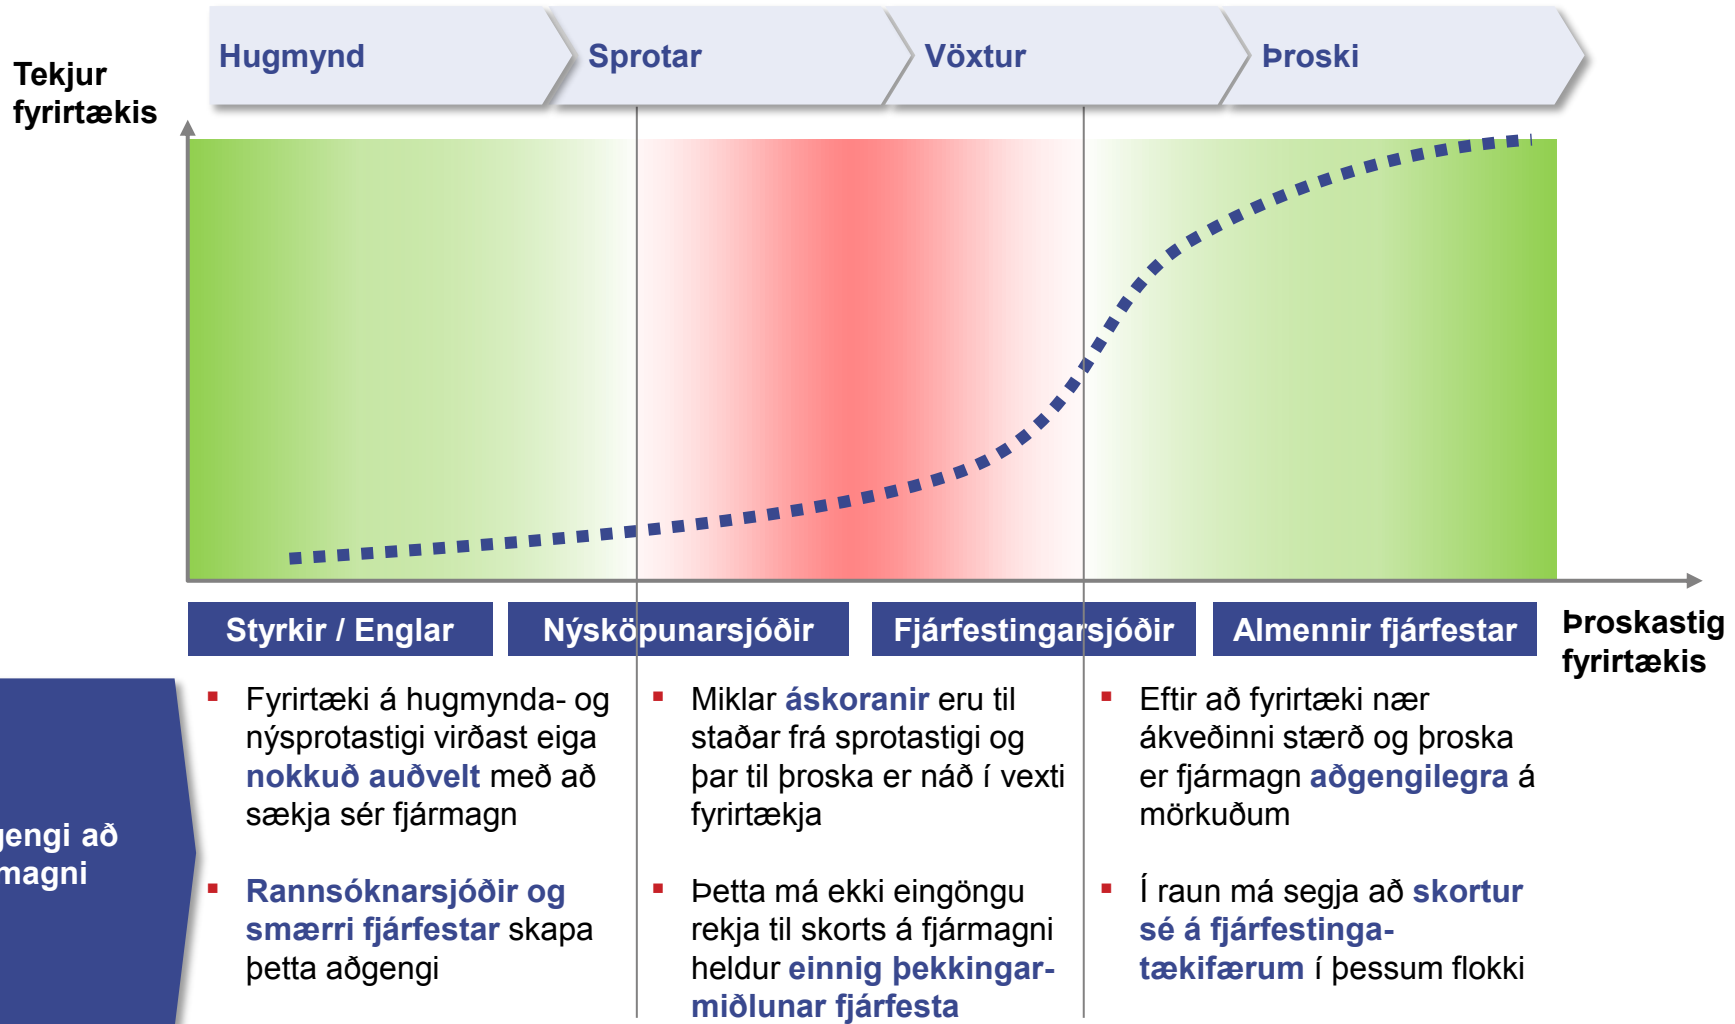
Hugmynd

Sprotar

Vöxtur

Þroski

Tekjur fyrirtækis

Styrkir / Englar

Nýsköpunarsjóðir

Fjárfestingarsjóðir

Almennir fjárfestar

Þroskastig fyrirtækis

jengi að magni

▪ Fyrirtæki á hugmynda- og nýsprotastigi virðast eiga nokkuð auðvelt með að sækja sér fjármagn

▪ Rannsóknarsjóðir og smærri fjárfestar skapa þetta aðgengi

▪ Miklar áskoranir eru til staðar frá sprotastigi og þar til þroska er náð í vexti fyrirtækja

▪ Þetta má ekki eingöngu rekja til skorts á fjármagni heldur einnig þekkingarmiðlunar fjárfesta

▪ Eftir að fyrirtæki nær ákveðinni stærð og þroska er fjármagn aðgengilegra á mörkuðum

▪ Í raun má segja að skortur sé á fjárfestingatækifærum í þessum flokki